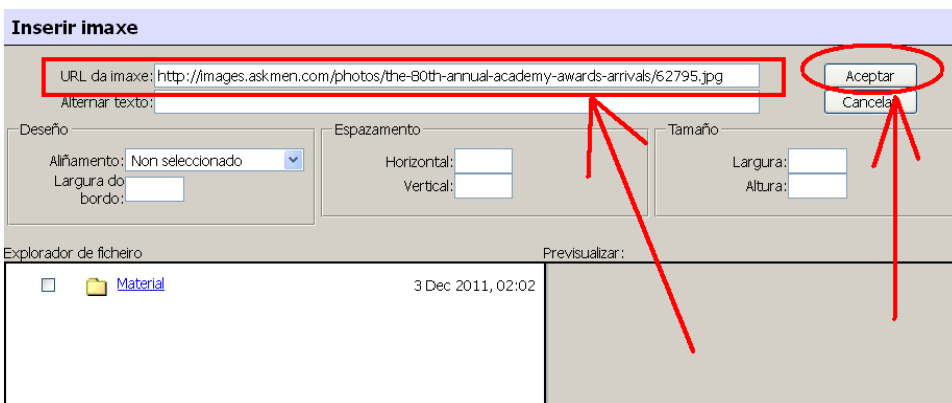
Inserir imaxe

URL da imaxe: http://images.askmen.com/photos/the-80th-annual-academy-awards-arrivals/62795.jpg

Alternar texto:

Aceptar

Cancelar

Deseño

Aliñamento: Non seleccionado

Largura do bordo:

Espazamento

Horizontal:

Vertical:

Tamaño

Largura:

Altura:

Explorador de ficheiro

Material 3 Dec 2011, 02:02

Previsualizar: